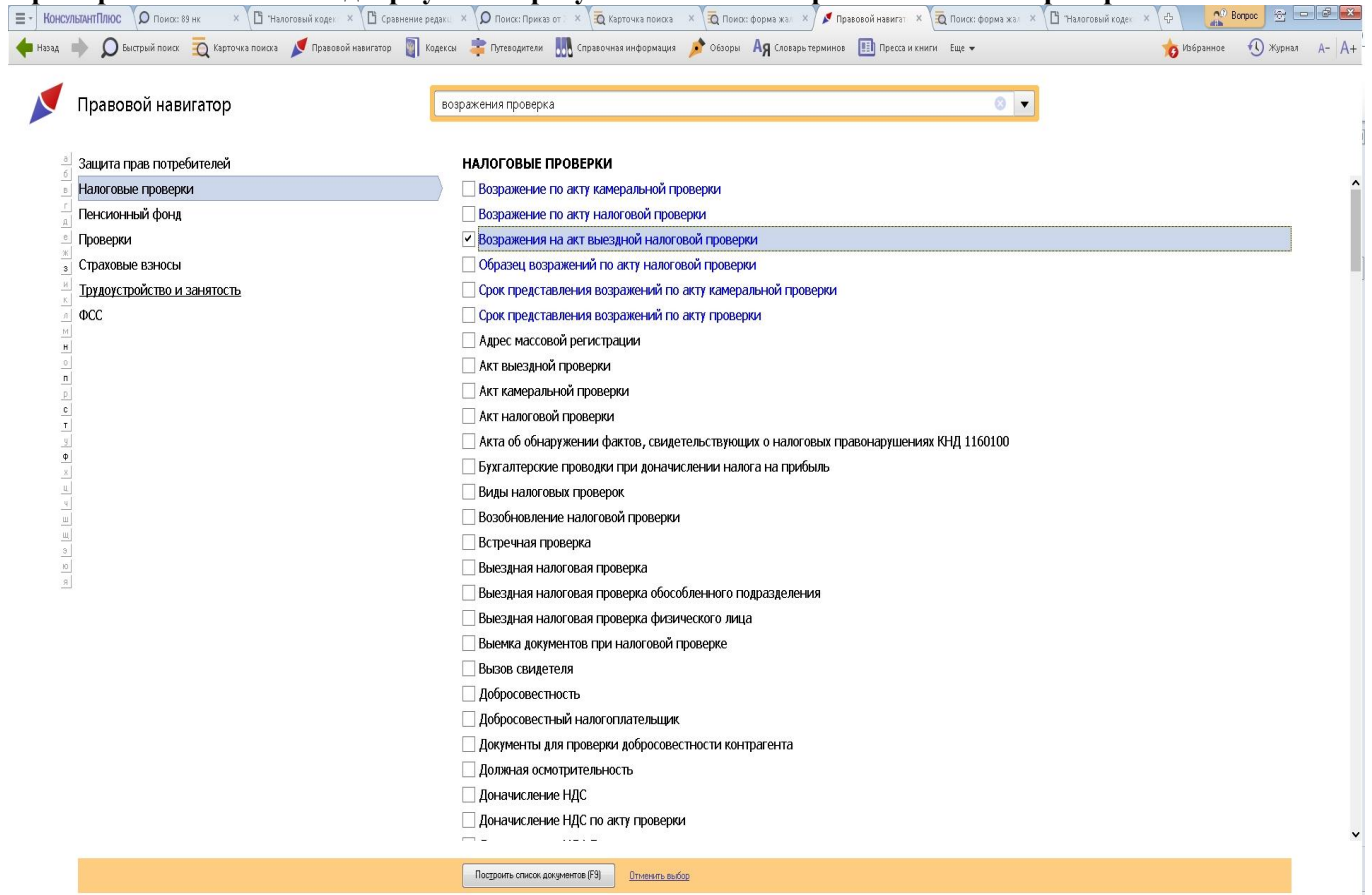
КонсультантПлюс | Поиск: 89 нк | "Налоговый кодекс | Сравнение редак | Поиск: Приказ от | Карточка поиска | Поиск: форма жа | Правовой навигат | Поиск: форма жа | "Налоговый кодекс | Вопрос

Назад | Быстрый поиск | Карточка поиска | Правовой навигатор | Кодексы | Путеводители | Справочная информация | Обзоры | Словарь терминов | Пресса и книги | Еще | Избранное | Журнал | А- | А+

Правовой навигатор

возражения проверка

а б в г д е ж з и к л м н о п р с т у ф х ц ч ш щ э ю я

Защита прав потребителей
Налоговые проверки
Пенсионный фонд
Проверки
Страховые взносы
Трудоустройство и занятость
ФСС

НАЛОГОВЫЕ ПРОВЕРКИ
Возражение по акту камеральной проверки
Возражение по акту налоговой проверки
Возражения на акт выездной налоговой проверки
Образец возражений по акту налоговой проверки
Срок представления возражений по акту камеральной проверки
Срок представления возражений по акту проверки
Адрес массовой регистрации
Акт выездной проверки
Акт камеральной проверки
Акт налоговой проверки
Акта об обнаружении фактов, свидетельствующих о налоговых правонарушениях КНД 1160100
Бухгалтерские проводки при доначислении налога на прибыль
Виды налоговых проверок
Возобновление налоговой проверки
Встречная проверка
Выездная налоговая проверка
Выездная налоговая проверка обособленного подразделения
Выездная налоговая проверка физического лица
Выемка документов при налоговой проверке
Вызов свидетеля
Добросовестность
Добросовестный налогоплательщик
Документы для проверки добросовестности контрагента
Должная осмотрительность
Доначисление НДС
Доначисление НДС по акту проверки

Построить список документов (F9) | Отменить выбор